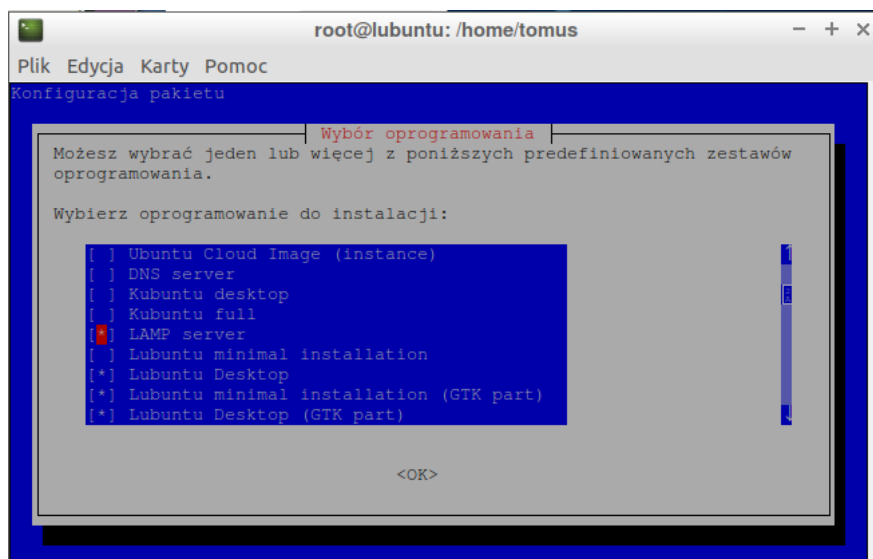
root@lubuntu: /home/tomus
— + ×
Plik Edycja Karty Pomoc
Konfiguracja pakietu

Wybór oprogramowania
Możesz wybrać jeden lub więcej z poniższych predefiniowanych zestawów oprogramowania.

Wybierz oprogramowanie do instalacji:

[ ] Ubuntu Cloud Image (instance)
[ ] DNS server
[ ] Kubuntu desktop
[ ] Kubuntu full
[*] LAMP server
[ ] Lubuntu minimal installation
[*] Lubuntu Desktop
[*] Lubuntu minimal installation (GTK part)
[*] Lubuntu Desktop (GTK part)

<OK>